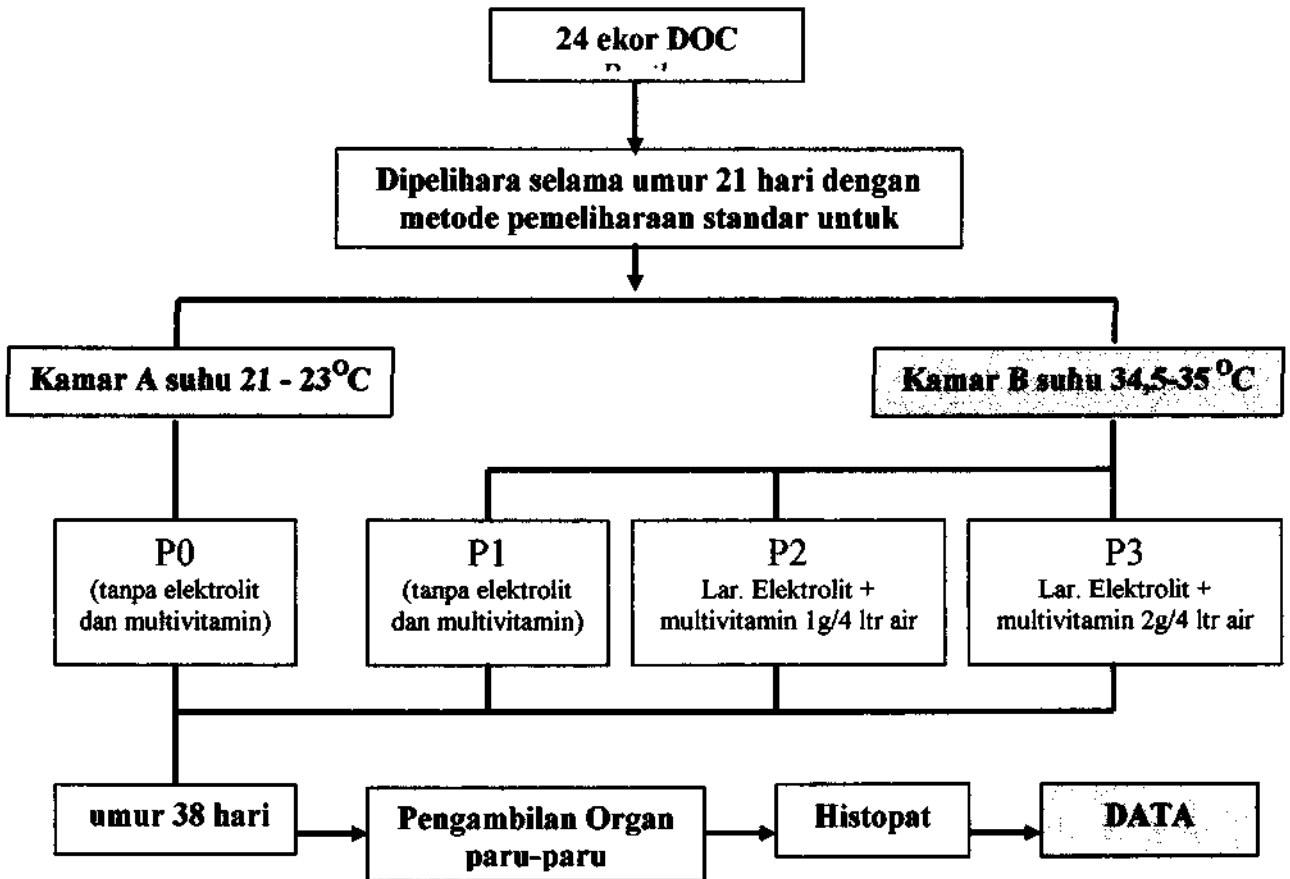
24 ekor DOC
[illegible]

Dipelihara selama umur 21 hari dengan metode pemeliharaan standar untuk

Kamar A suhu 21 - 23$^{O}$C

Kamar B suhu 34,5-35$^{O}$C

P0
(tanpa elektrolit dan multivitamin)

P1
(tanpa elektrolit dan multivitamin)

P2
Lar. Elektrolit + multivitamin 1g/4 ltr air

P3
Lar. Elektrolit + multivitamin 2g/4 ltr air

umur 38 hari

Pengambilan Organ paru-paru

Histopat

DATA